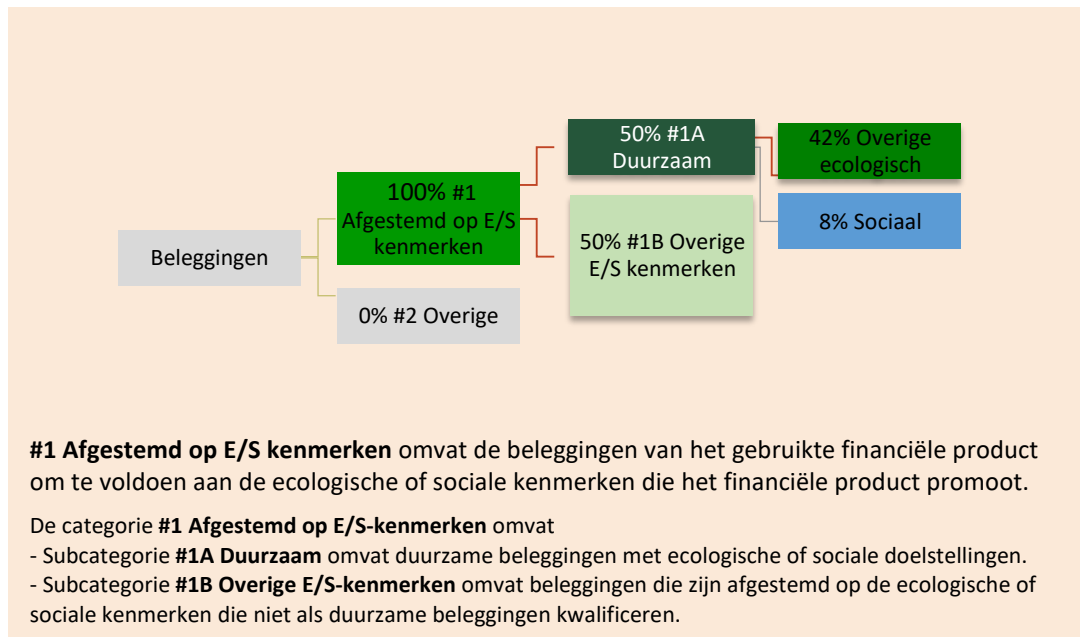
Beleggingen

100% #1 Afgestemd op E/S kenmerken

0% #2 Overige

50% #1A Duurzaam

50% #1B Overige E/S kenmerken

42% Overige ecologisch

8% Sociaal

**#1 Afgestemd op E/S kenmerken** omvat de beleggingen van het gebruikte financiële product om te voldoen aan de ecologische of sociale kenmerken die het financiële product promoot.

De categorie **#1 Afgestemd op E/S-kenmerken** omvat
- Subcategorie **#1A Duurzaam** omvat duurzame beleggingen met ecologische of sociale doelstellingen.
- Subcategorie **#1B Overige E/S-kenmerken** omvat beleggingen die zijn afgestemd op de ecologische of sociale kenmerken die niet als duurzame beleggingen kwalificeren.